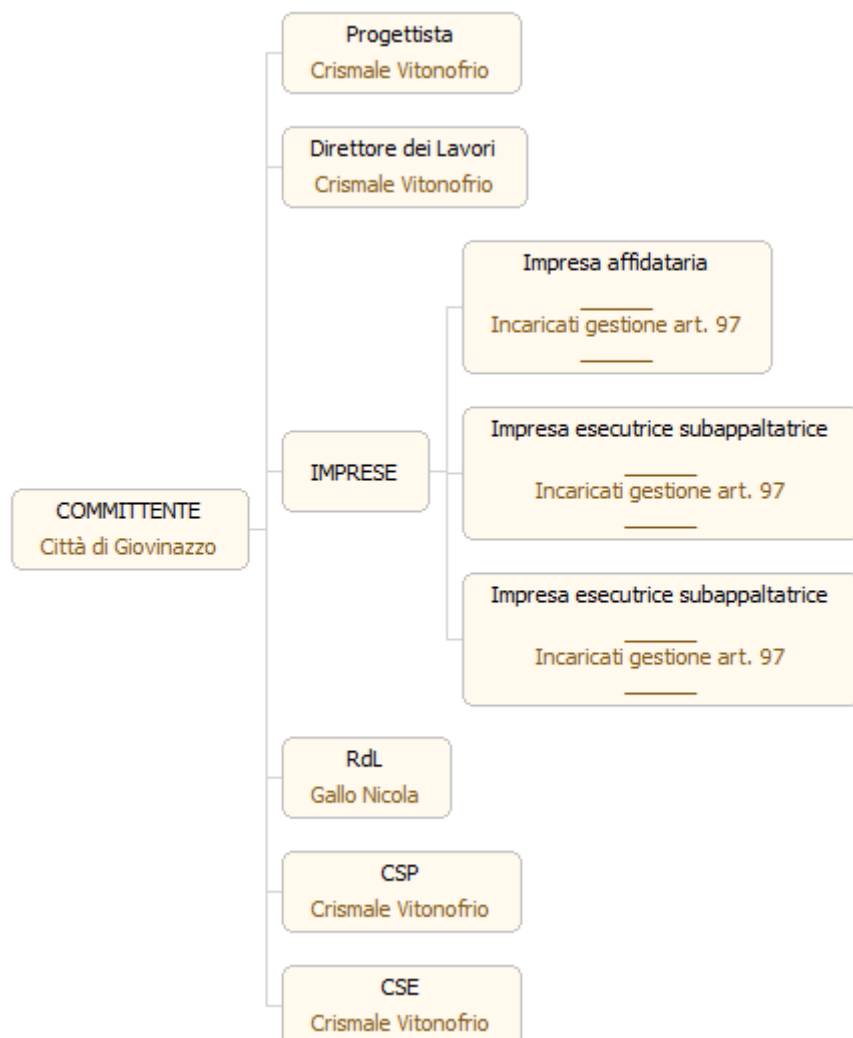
COMMITTENTE
Città di Giovinazzo

Progettista
Crismale Vitonofrio

Direttore dei Lavori
Crismale Vitonofrio

IMPRESE

Impresa affidataria
______
Incaricati gestione art. 97
______

Impresa esecutrice subappaltatrice
______
Incaricati gestione art. 97
______

Impresa esecutrice subappaltatrice
______
Incaricati gestione art. 97
______

RdL
Gallo Nicola

CSP
Crismale Vitonofrio

CSE
Crismale Vitonofrio